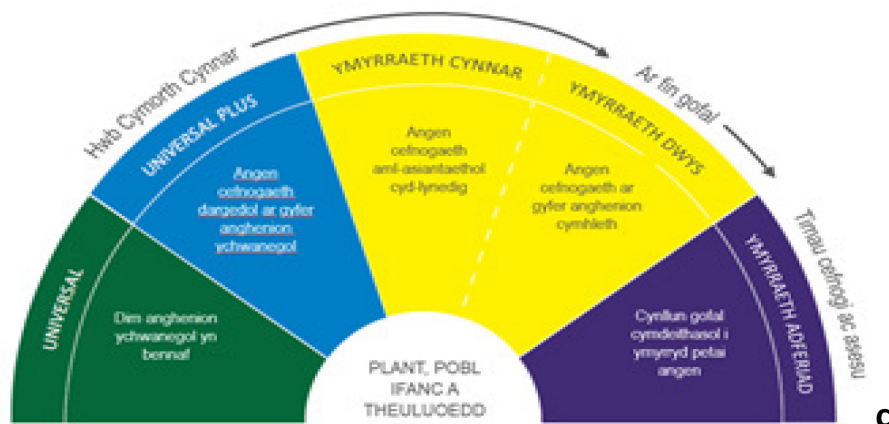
Hwb Cymorth Cynnar

Ar fin gofal

Timau cefnogi ac asesu

UNIVERSAL

UNIVERSAL PLUS

YMYRRAETH CYNNAR

YMYRRAETH DWYS

YMYRRAETH ADFERIAD

Dim anghenion ychwanegol yn bennaf

Angen cefnogaeth dargedol ar gyfer anghenion ychwanegol

Angen cefnogaeth aml-asiantaethol cyd-lynedig

Angen cefnogaeth ar gyfer anghenion cymhleth

Cynllun gofal cymdeithasol i ymyrryd petai angen

PLANT, POBL IFANC A THEULUOEDD

C